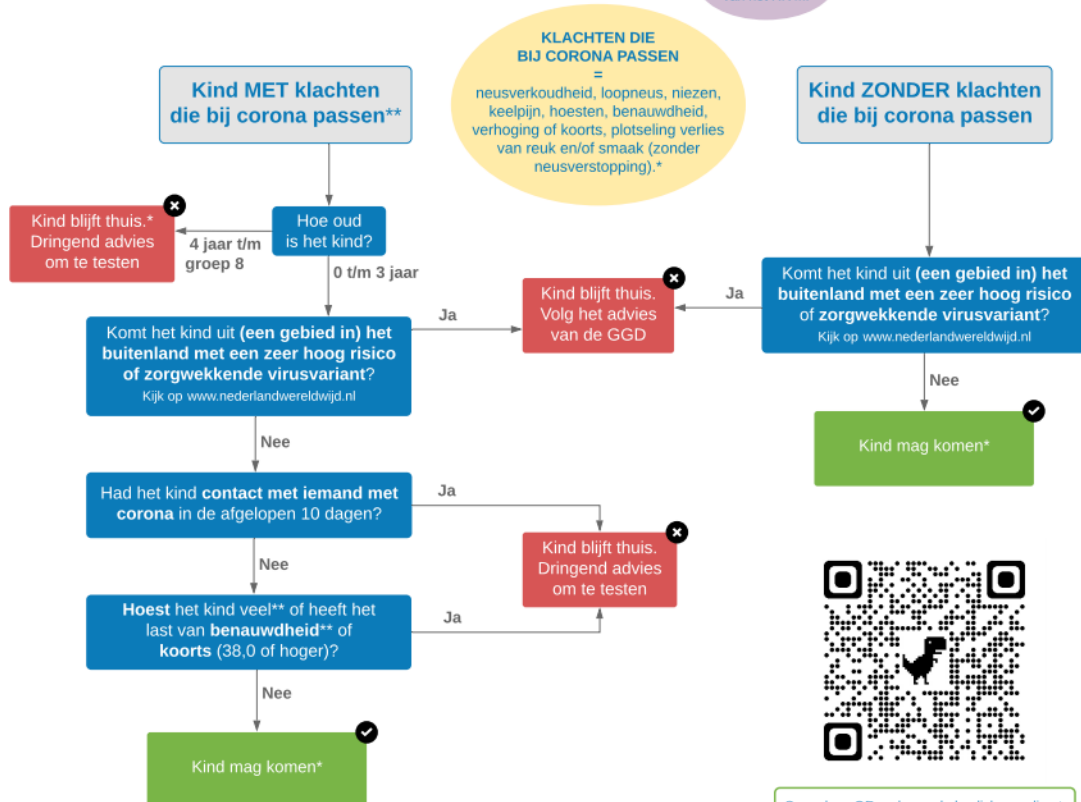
KLACHTEN DIE BIJ CORONA PASSEN
=
neusverkoudheid, loopneus, niezen, keelpijn, hoesten, benauwdheid, verhoging of koorts, plotseling verlies van reuk en/of smaak (zonder neusverstopping).*

Kind MET klachten die bij corona passen**

Kind ZONDER klachten die bij corona passen

Hoe oud is het kind?

4 jaar t/m groep 8

Kind blijft thuis.* Dringend advies om te testen

0 t/m 3 jaar

Komt het kind uit **(een gebied in) het buitenland met een zeer hoog risico** of **zorgwekkende virusvariant**? Kijk op www.nederlandwereldwijd.nl

Ja

Kind blijft thuis. Volg het advies van de GGD

Ja

Komt het kind uit **(een gebied in) het buitenland met een zeer hoog risico** of **zorgwekkende virusvariant**? Kijk op www.nederlandwereldwijd.nl

Nee

Kind mag komen*

Nee

Had het kind **contact met iemand met corona** in de afgelopen 10 dagen?

Ja

Kind blijft thuis. Dringend advies om te testen

Nee

**Hoest** het kind veel** of heeft het last van **benauwdheid**** of **koorts** (38,0 of hoger)?

Ja

Nee

Kind mag komen*